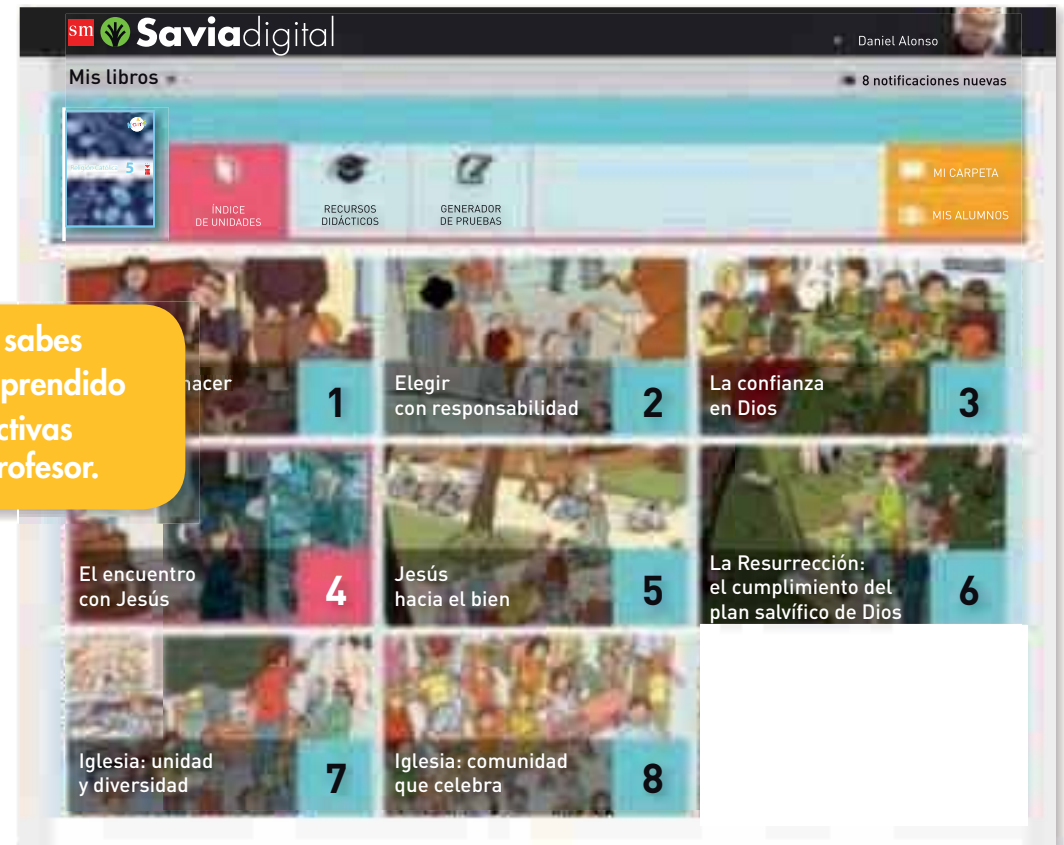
sm Saviadigital

Daniel Alonso

Mis libros

8 notificaciones nuevas

5

ÍNDICE DE UNIDADES

RECURSOS DIDÁCTICOS

GENERADOR DE PRUEBAS

MI CARPETA

MIS ALUMNOS

sabes
prendido
ctivas
rofesor.

hacer 1

Elegir con responsabilidad 2

La confianza en Dios 3

El encuentro con Jesús 4

Jesús hacia el bien 5

La Resurrección: el cumplimiento del plan salvífico de Dios 6

Iglesia: unidad y diversidad 7

Iglesia: comunidad que celebra 8